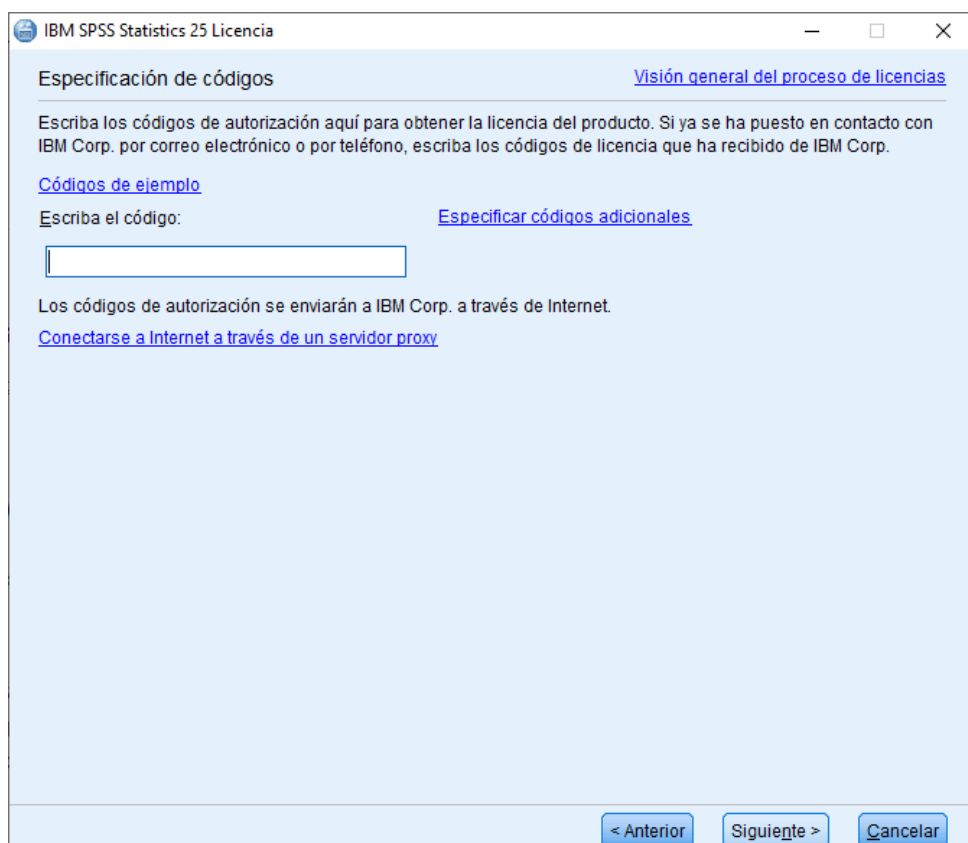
IBM SPSS Statistics 25 Licencia

Especificación de códigos

Visión general del proceso de licencias

Escriba los códigos de autorización aquí para obtener la licencia del producto. Si ya se ha puesto en contacto con IBM Corp. por correo electrónico o por teléfono, escriba los códigos de licencia que ha recibido de IBM Corp.

Códigos de ejemplo

Escriba el código:

Especificar códigos adicionales

Los códigos de autorización se enviarán a IBM Corp. a través de Internet.

Conectarse a Internet a través de un servidor proxy

< Anterior

Siguiente >

Cancelar